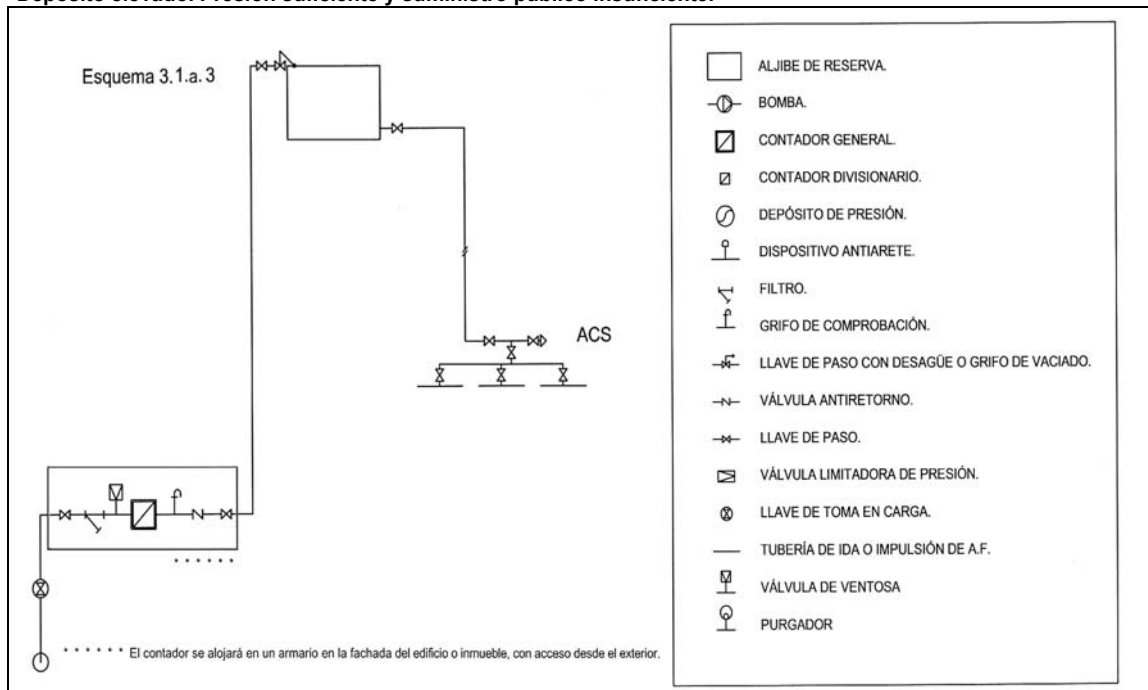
Depósito elevador Presión suficiente y suministro público insuficiente.

Esquema 3.1.a. 3

ACS

El contador se alojará en un armario en la fachada del edificio o inmueble, con acceso desde el exterior.

ALJIBE DE RESERVA.
BOMBA.
CONTADOR GENERAL.
CONTADOR DIVISIONARIO.
DEPÓSITO DE PRESIÓN.
DISPOSITIVO ANTIARETE.
FILTRO.
GRIFO DE COMPROBACIÓN.
LLAVE DE PASO CON DESAGÜE O GRIFO DE VACIADO.
VÁLVULA ANTIRETORNO.
LLAVE DE PASO.
VÁLVULA LIMITADORA DE PRESIÓN.
LLAVE DE TOMA EN CARGA.
TUBERÍA DE IDA O IMPULSIÓN DE A.F.
VÁLVULA DE VENTOSA
PURGADOR